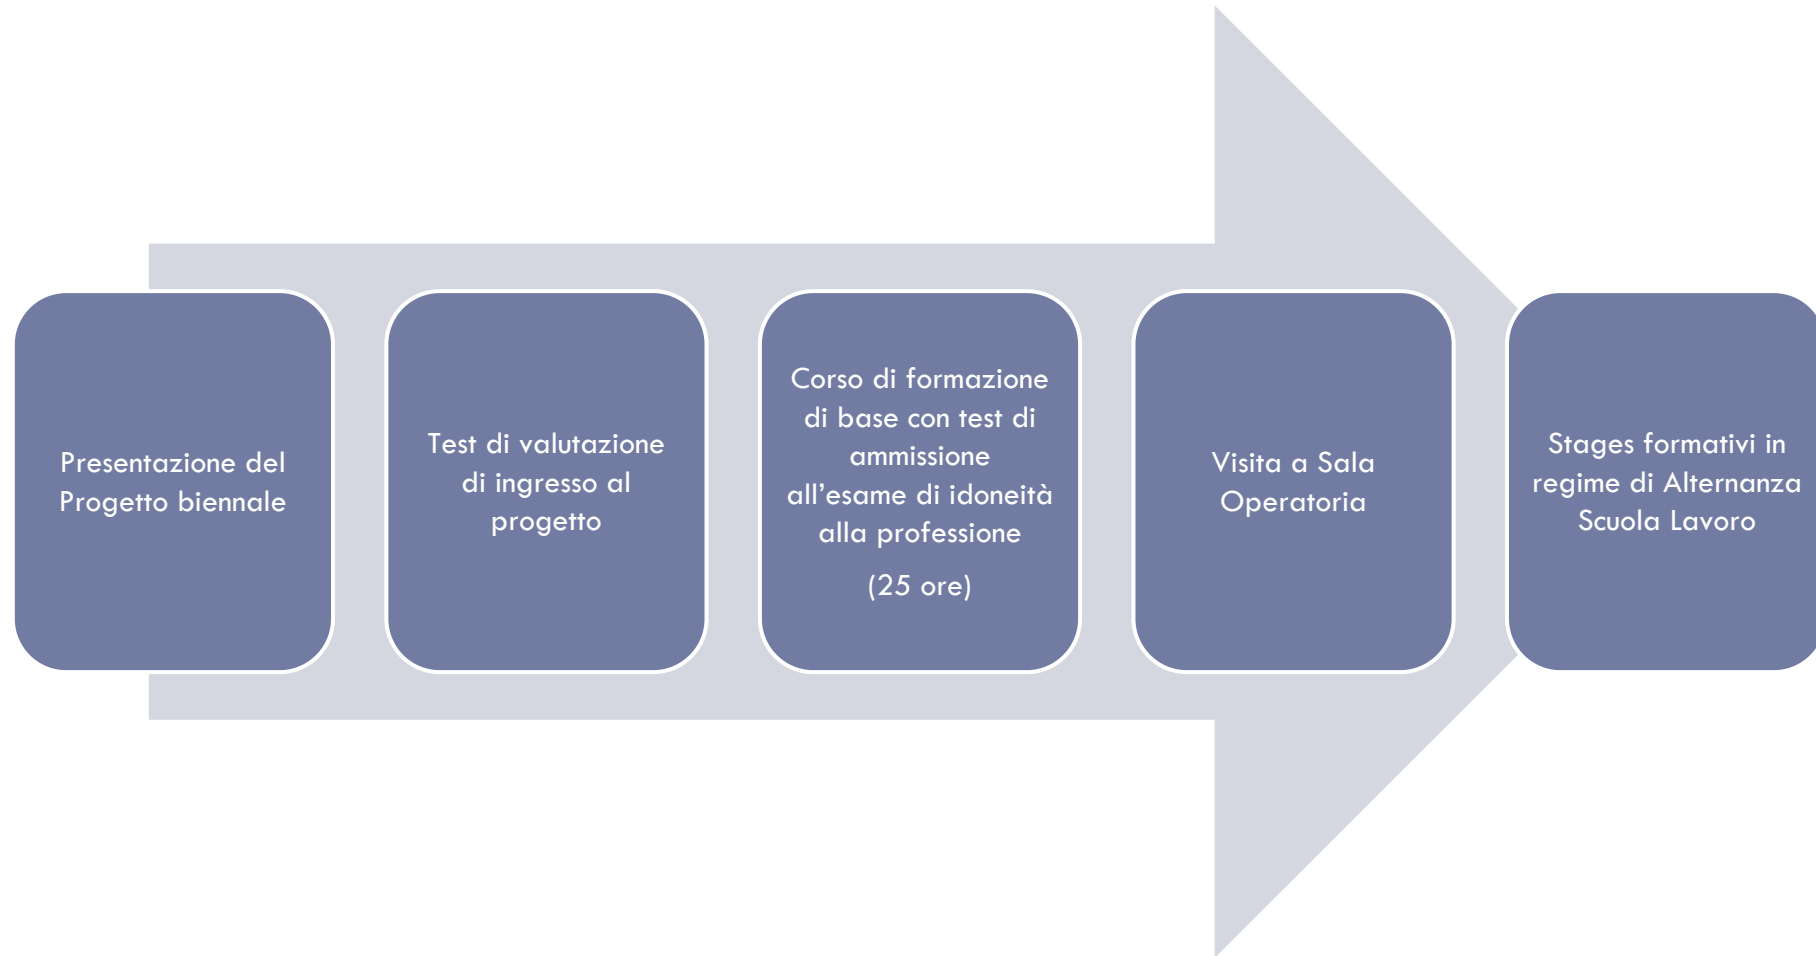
Presentazione del Progetto biennale

Test di valutazione di ingresso al progetto

Corso di formazione di base con test di ammissione all’esame di idoneità alla professione

(25 ore)

Visita a Sala Operatoria

Stages formativi in regime di Alternanza Scuola Lavoro